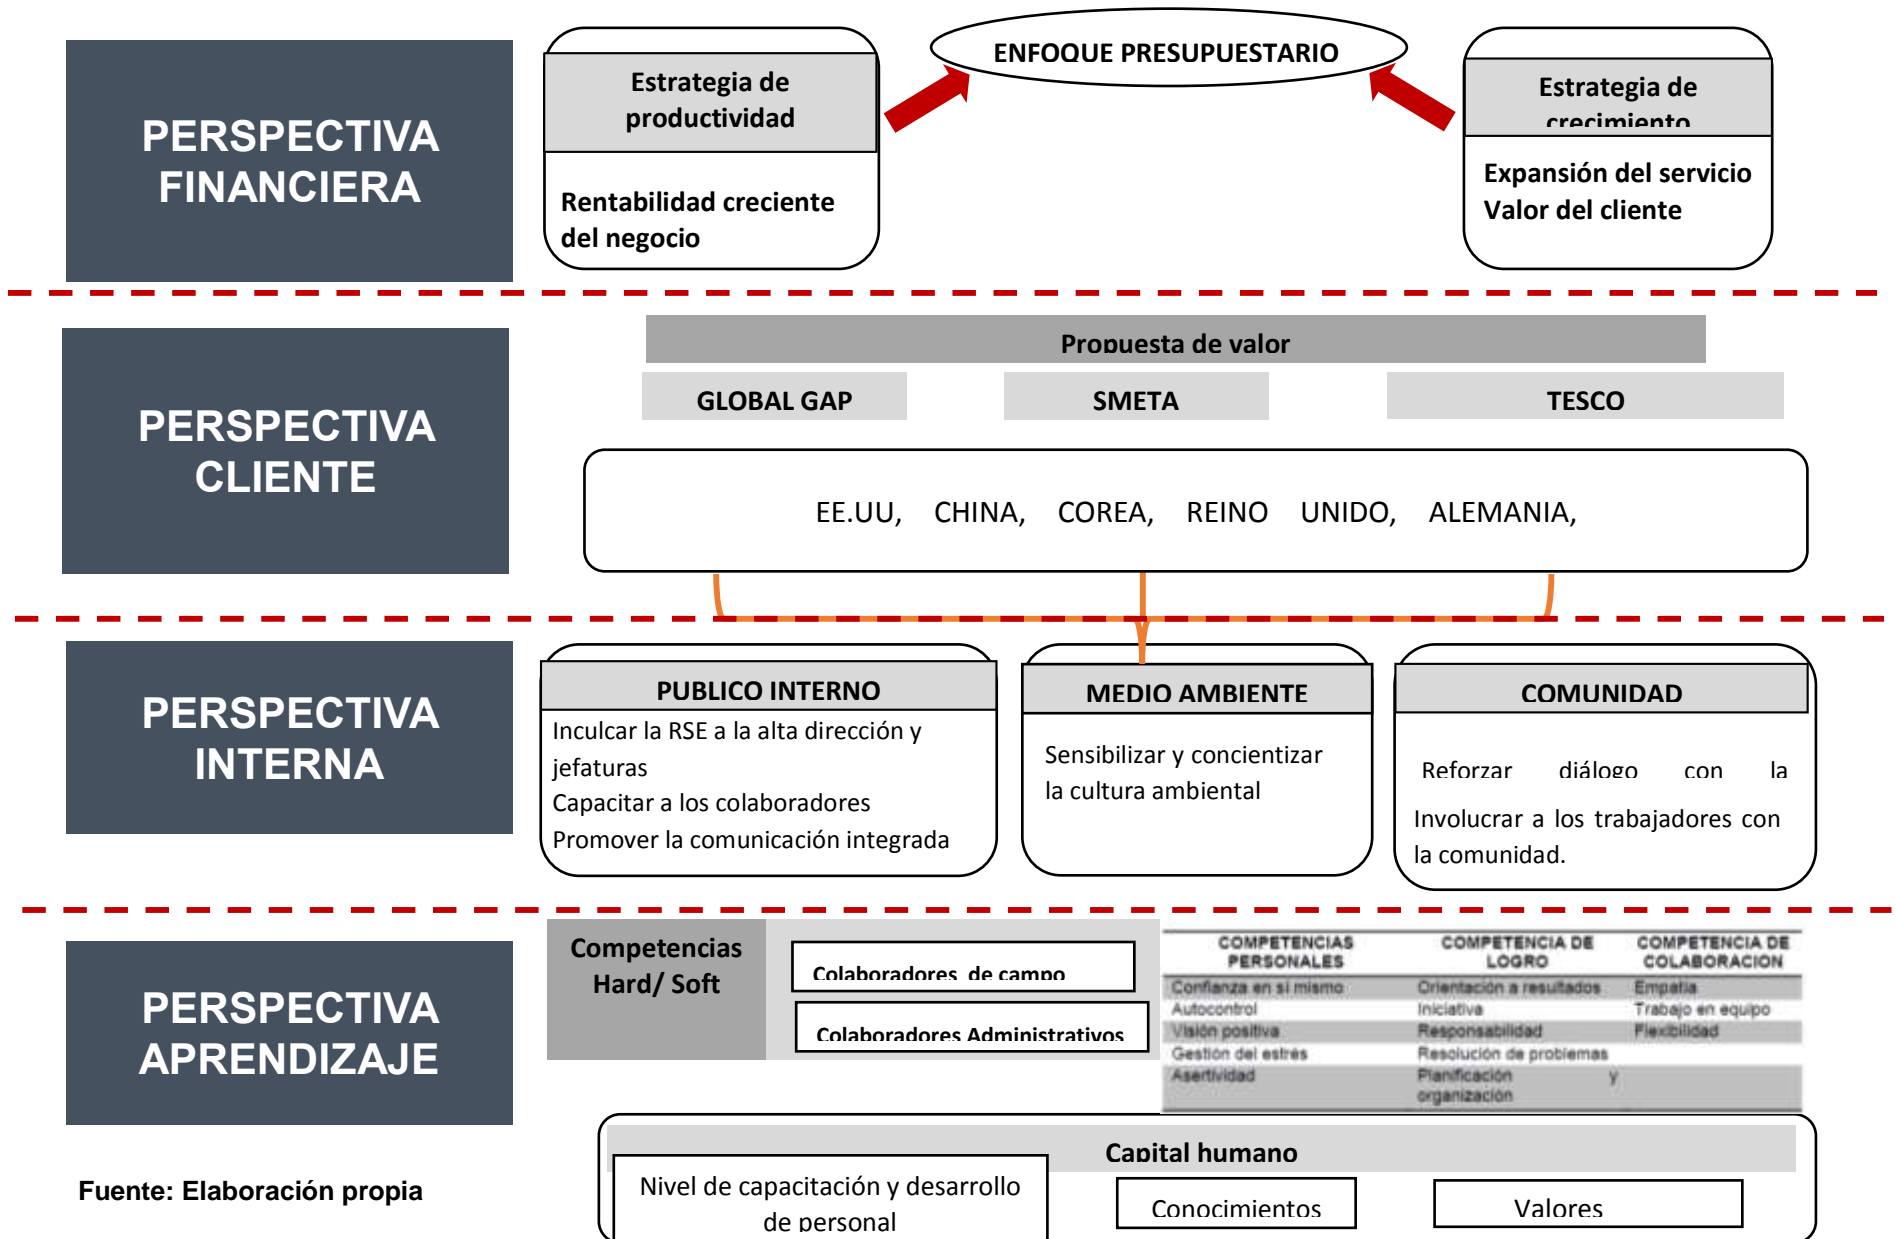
PERSPECTIVA FINANCIERA

Estrategia de productividad

Rentabilidad creciente del negocio

ENFOQUE PRESUPUESTARIO

Estrategia de crecimiento

Expansión del servicio
Valor del cliente

PERSPECTIVA CLIENTE

Propuesta de valor

GLOBAL GAP

SMETA

TESCO

EE.UU, CHINA, COREA, REINO UNIDO, ALEMANIA,

PERSPECTIVA INTERNA

PUBLICO INTERNO

Inculcar la RSE a la alta dirección y jefaturas
Capacitar a los colaboradores
Promover la comunicación integrada

MEDIO AMBIENTE

Sensibilizar y concientizar la cultura ambiental

COMUNIDAD

Reforzar diálogo con la

Involucrar a los trabajadores con la comunidad.

PERSPECTIVA APRENDIZAJE

Competencias Hard/ Soft

Colaboradores de campo

Colaboradores Administrativos

| COMPETENCIAS PERSONALES | COMPETENCIA DE LOGRO | COMPETENCIA DE COLABORACION |
|---|---|---|
| Confianza en sí mismo | Orientación a resultados | Empatía |
| Autocontrol | Iniciativa | Trabajo en equipo |
| Visión positiva | Responsabilidad | Flexibilidad |
| Gestión del estrés | Resolución de problemas | |
| Asertividad | Planificación y organización | |

Capital humano

Nivel de capacitación y desarrollo de personal

Conocimientos

Valores

Fuente: Elaboración propia